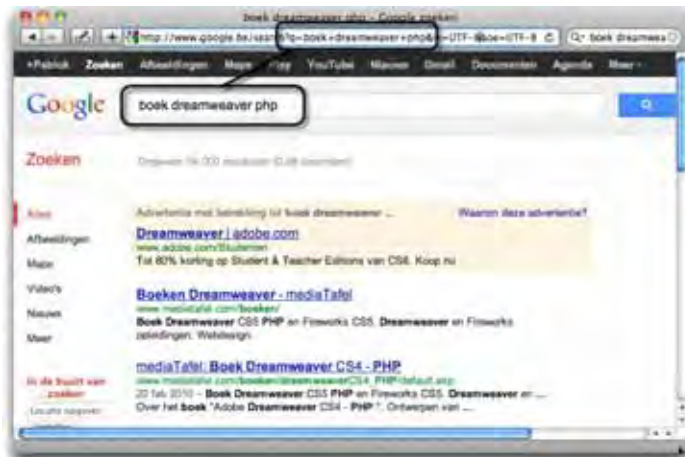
boek dreamweaver php - Google zoeken

http://www.google.be/search?q=boek+dreamweaver+php&ie=UTF-8&oe=UTF-8

Q- boek dreamwea

+Publiek Zoeken Afbeeldingen Maps Play YouTube Nieuws Gmail Documenten Agenda Meer

Google

boek dreamweaver php

Zoeken

Ongeveer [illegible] resultaten ([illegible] seconden)

Alles

Afbeeldingen

Maps

Video's

Nieuws

Meer

In de buurt van zoeken

Advertentie met betrekking tot boek dreamweaver ...

Waarom deze advertentie?

Dreamweaver | adobe.com

www.adobe.com/Studenten

Tot 80% korting op Student & Teacher Editions van CS6. Koop nu

Boeken Dreamweaver - mediaTafel

www.mediatafel.com/boeken/

Boek Dreamweaver CS5 PHP en Fireworks CS5. Dreamweaver en Fireworks opleidingen. Webdesign.

mediaTafel: Boek Dreamweaver CS4 - PHP

www.mediatafel.com/boeken/dreamweaverCS4_PHP/default.asp

20 feb 2010 – Boek Dreamweaver CS5 PHP en Fireworks CS5. Dreamweaver en ...

Over het boek "Adobe Dreamweaver CS4 - PHP ". Ontwerpen van ...